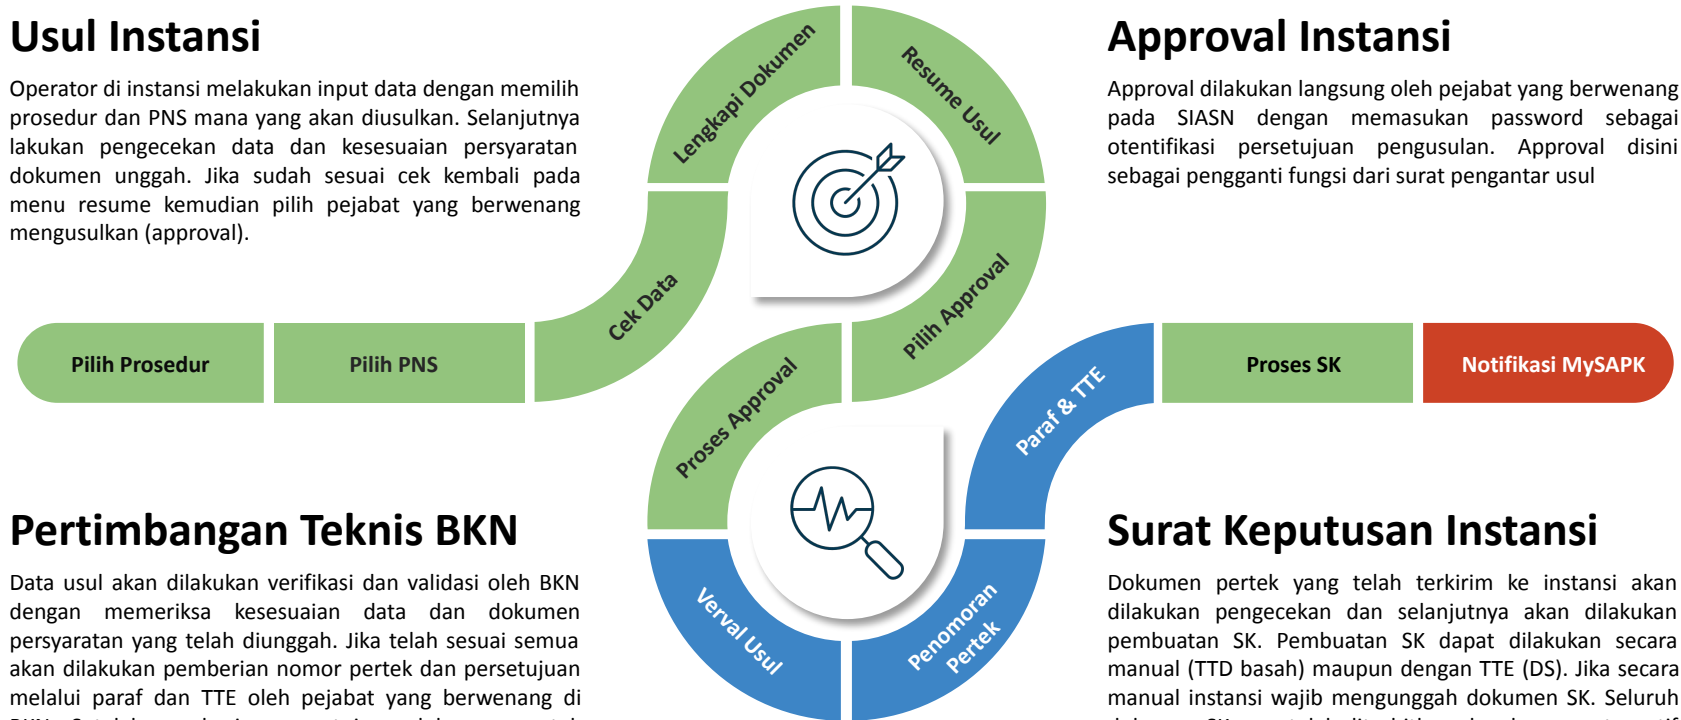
Usul Instansi

Operator di instansi melakukan input data dengan memilih prosedur dan PNS mana yang akan diusulkan. Selanjutnya lakukan pengecekan data dan kesesuaian persyaratan dokumen unggah. Jika sudah sesuai cek kembali pada menu resume kemudian pilih pejabat yang berwenang mengusulkan (approval).

Lengkapi Dokumen

Resume Usul

Approval Instansi

Approval dilakukan langsung oleh pejabat yang berwenang pada SIASN dengan memasukan password sebagai otentifikasi persetujuan pengusulan. Approval disini sebagai pengganti fungsi dari surat pengantar usul

Cek Data

Pilih Approval

Pilih Prosedur

Pilih PNS

Proses Approval

Paraf & TTE

Proses SK

Notifikasi MySAPK

Pertimbangan Teknis BKN

Data usul akan dilakukan verifikasi dan validasi oleh BKN dengan memeriksa kesesuaian data dan dokumen persyaratan yang telah diunggah. Jika telah sesuai semua akan dilakukan pemberian nomor pertek dan persetujuan melalui paraf dan TTE oleh pejabat yang berwenang di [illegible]

Verval Usul

Penomoran Pertek

Surat Keputusan Instansi

Dokumen pertek yang telah terkirim ke instansi akan dilakukan pengecekan dan selanjutnya akan dilakukan pembuatan SK. Pembuatan SK dapat dilakukan secara manual (TTD basah) maupun dengan TTE (DS). Jika secara manual instansi wajib mengunggah dokumen SK. Seluruh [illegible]